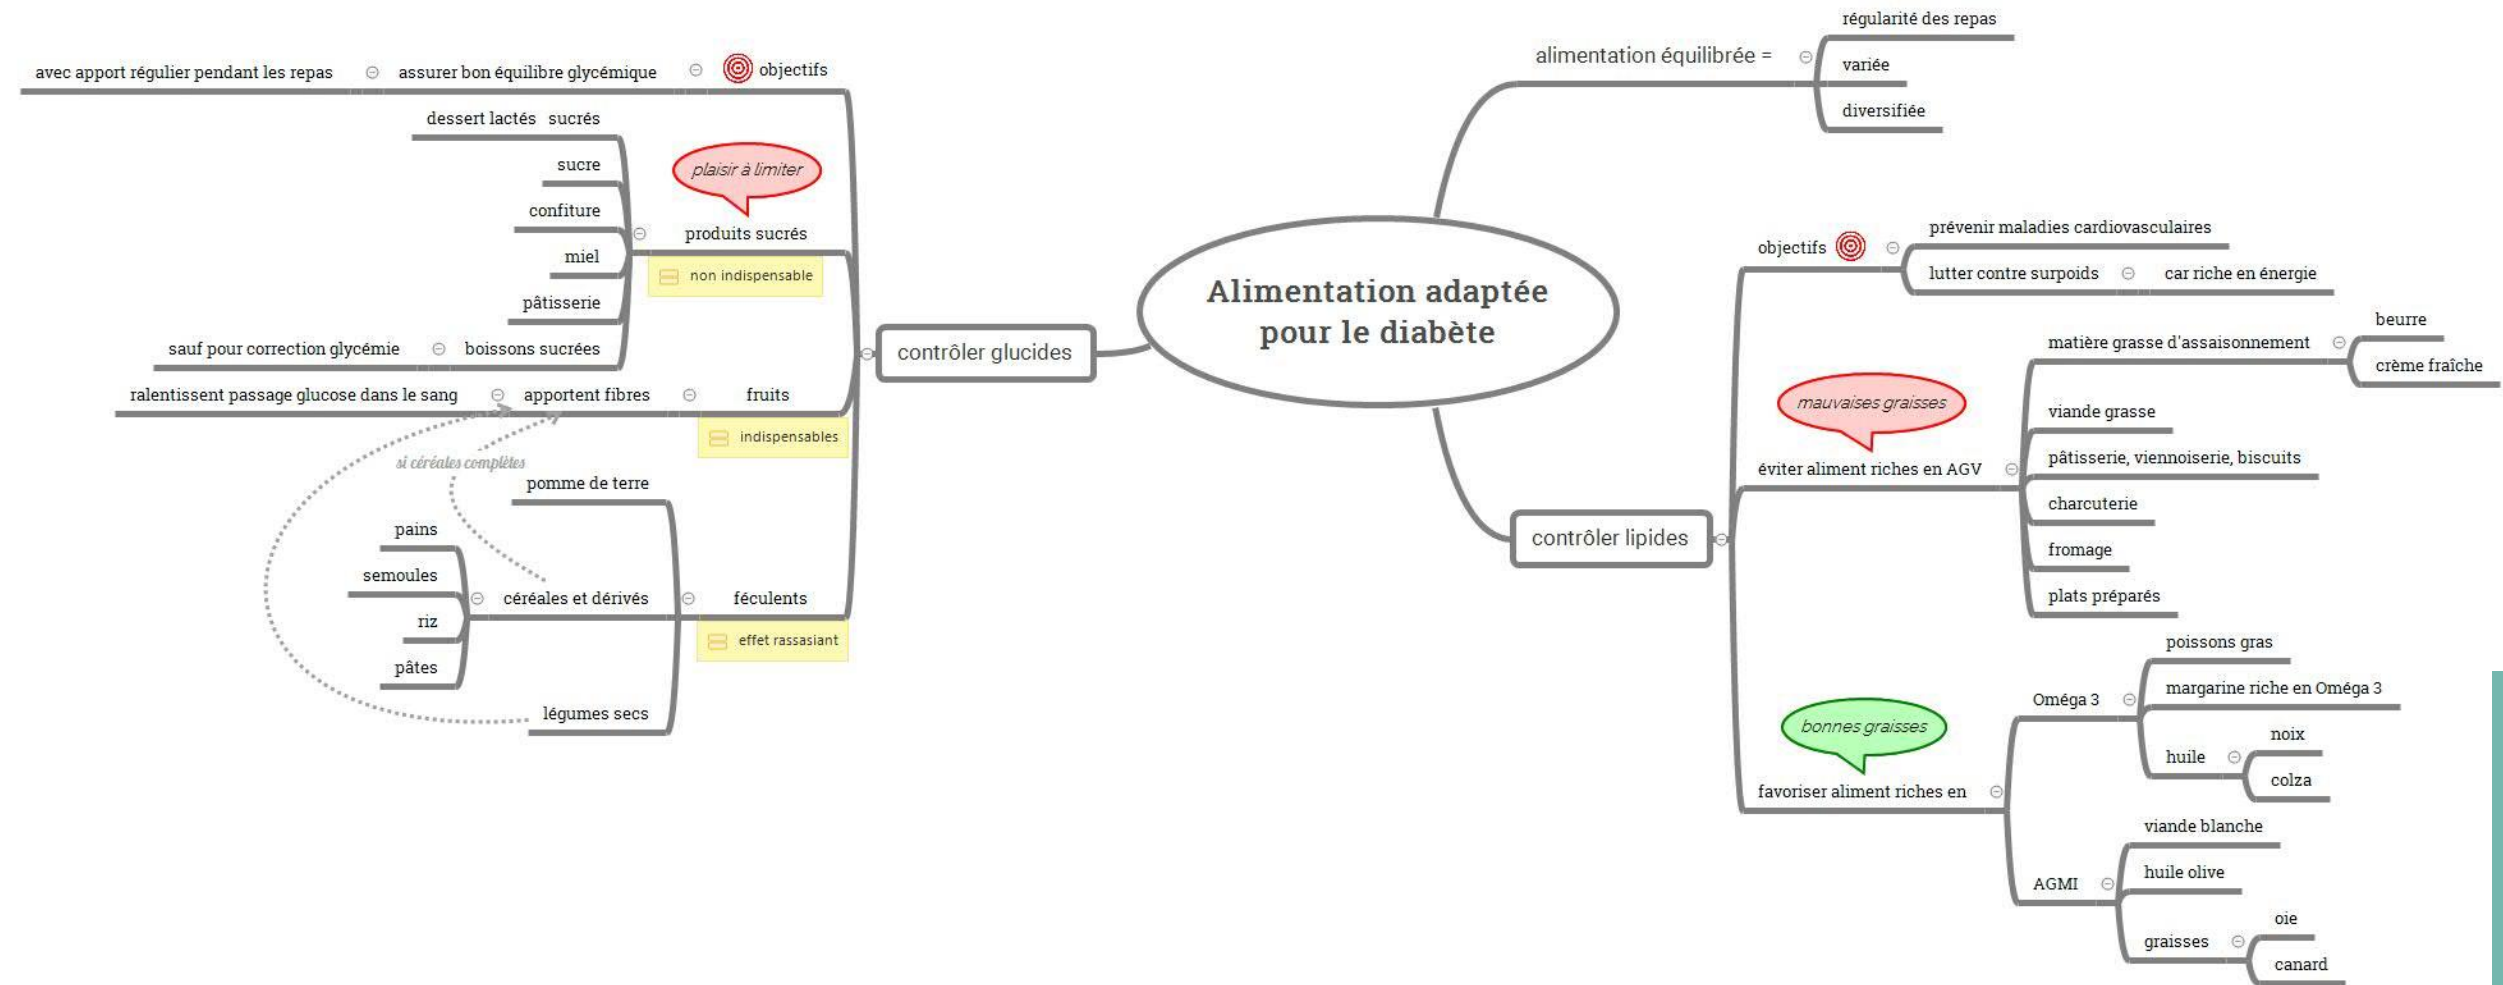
Alimentation adaptée pour le diabète

contrôler glucides

objectifs
assurer bon équilibre glycémique
avec apport régulier pendant les repas

produits sucrés
plaisir à limiter
non indispensable
dessert lactés sucrés
sucre
confiture
miel
pâtisserie
boissons sucrées
sauf pour correction glycémie

fruits
indispensables
apportent fibres
ralentissent passage glucose dans le sang
si céréales complètes

féculents
effet rassasiant
pomme de terre
céréales et dérivés
pains
semoules
riz
pâtes
légumes secs

alimentation équilibrée =
régularité des repas
variée
diversifiée

contrôler lipides

objectifs
prévenir maladies cardiovasculaires
lutter contre surpoids
car riche en énergie

mauvaises graisses
éviter aliment riches en AGV
matière grasse d'assaisonnement
beurre
crème fraîche
viande grasse
pâtisserie, viennoiserie, biscuits
charcuterie
fromage
plats préparés

bonnes graisses
favoriser aliment riches en
Oméga 3
poissons gras
margarine riche en Oméga 3
huile
noix
colza
AGMI
viande blanche
huile olive
graisses
oie
canard